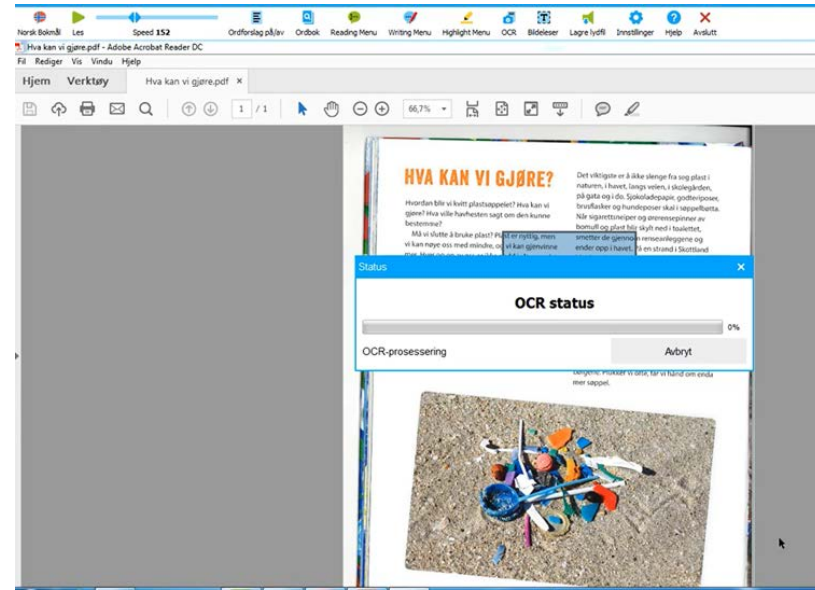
Norsk Bokmål Les Speed 152 Ordforslag på/av Ordbok Reading Menu Writing Menu Highlight Menu OCR Bildeleser Lagre lydfil Innstillinger Hjelp Avslutt

Hva kan vi gjøre.pdf - Adobe Acrobat Reader DC

Fil Rediger Vis Vindu Hjelp

Hjem Verktøy Hva kan vi gjøre.pdf ×

1 / 1 66,7%

HVA KAN VI GJØRE?

Hvordan blir vi kvitt plastsøppelet? Hva kan vi gjøre? Hva ville havhesten sagt om den kunne bestemme?

Må vi slutte å bruke plast? Plast er nyttig, men vi kan nøye oss med mindre, og vi kan gjenvinne mer. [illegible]

Det viktigste er å ikke slenge fra seg plast i naturen, i havet, langs veien, i skolegården, på gata og i do. Sjokoladepapir, godteriposer, brusflasker og hundeposer skal i søppelbøtta. Når sigarettsneiper og ørerensepinner av bomull og plast blir skylt ned i toalettet, smetter de gjennom renseanleggene og ender opp i havet. På en strand i Skottland

Status ×

OCR status

0%

OCR-prosessering

Avbryt

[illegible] Plukker vi alle, får vi hånd om enda mer søppel.